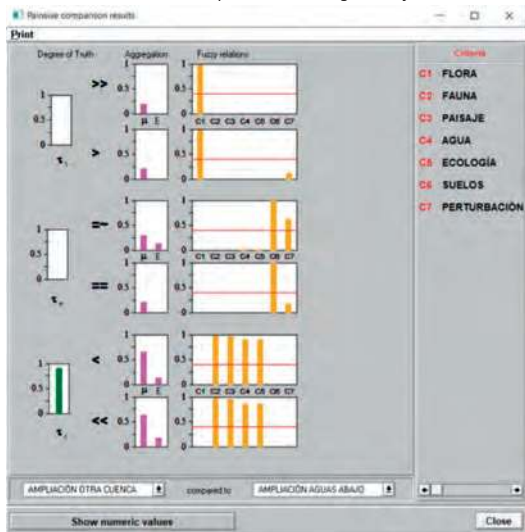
Pairwise comparison results

Print

Degree of Truth

Aggregation

Fuzzy relations

1
0.5
0
$\tau_>$

>>
1
0.5
0

1
C1 C2 C3 C4 C5 C6 C7

>
1
0.5
0
μ E

1

1
0.5
0
$\tau_=$

=~
1
0.5
0
μ E

1
C1 C2 C3 C4 C5 C6 C7

==
1
0.5
0

1

1
0.5
0
$\tau_<$

<
1
0.5
0
μ E

1

<<
1
0.5
0

1

Criteria

C1 FLORA
C2 FAUNA
C3 PAISAJE
C4 AGUA
C5 ECOLOGÍA
C6 SUELOS
C7 PERTURBACIÓN

AMPLIACIÓN OTRA CUENCA
compared to
AMPLIACIÓN AGUAS ABAJO

Show numeric values

Close